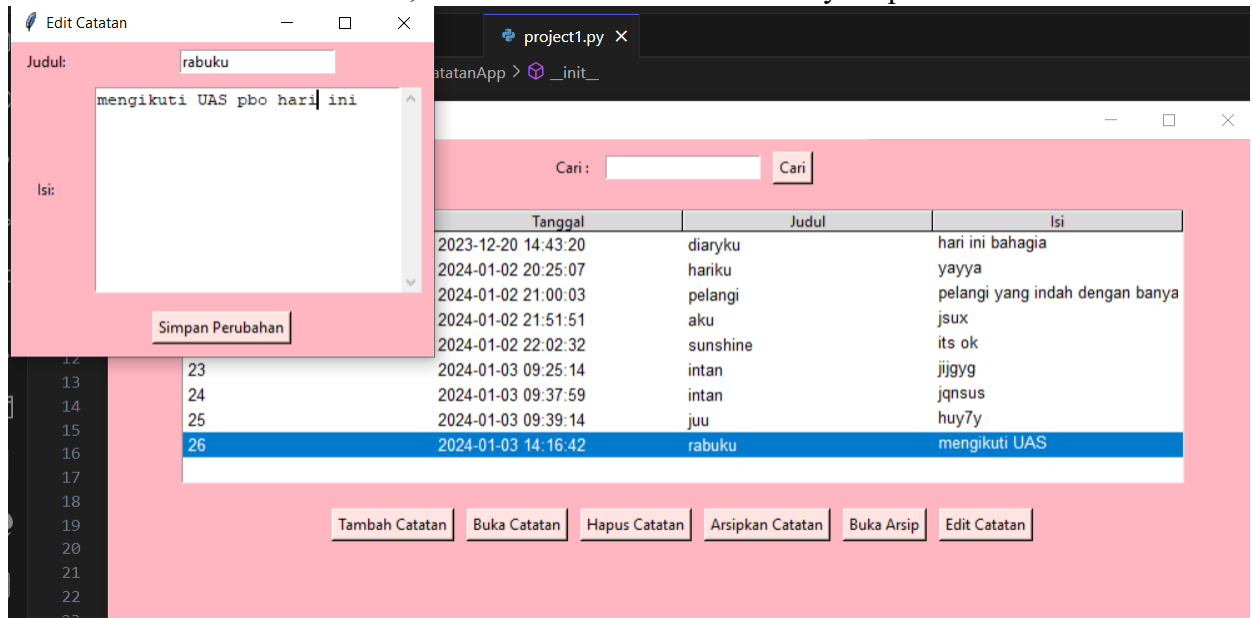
Edit Catatan

Judul: rabuku

Isi: mengikuti UAS pbo hari ini

Simpan Perubahan

project1.py ×

atatanApp > __init__

Cari : Cari

| | Tanggal | Judul | Isi |
|---|---|---|---|
| | 2023-12-20 14:43:20 | diaryku | hari ini bahagia |
| | 2024-01-02 20:25:07 | hariku | yayya |
| | 2024-01-02 21:00:03 | pelangi | pelangi yang indah dengan banya |
| | 2024-01-02 21:51:51 | aku | jsux |
| | 2024-01-02 22:02:32 | sunshine | its ok |
| 23 | 2024-01-03 09:25:14 | intan | jijgyg |
| 24 | 2024-01-03 09:37:59 | intan | jqnsus |
| 25 | 2024-01-03 09:39:14 | juu | huy7y |
| 26 | 2024-01-03 14:16:42 | rabuku | mengikuti UAS |

Tambah Catatan Buka Catatan Hapus Catatan Arsipkan Catatan Buka Arsip Edit Catatan

12 13 14 15 16 17 18 19 20 21 22